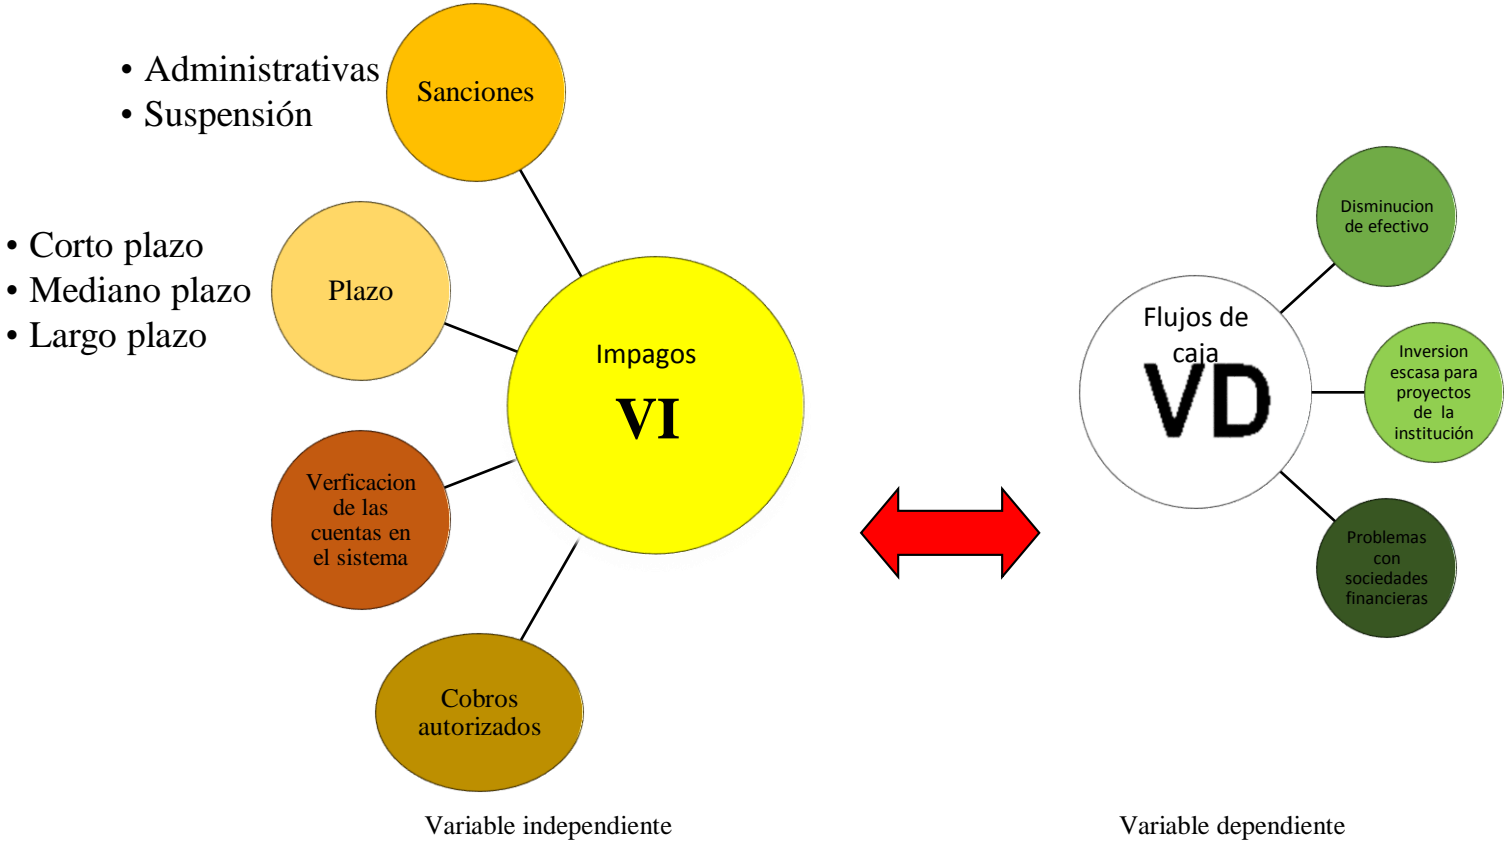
• Administrativas
• Suspensión

Sanciones

• Corto plazo
• Mediano plazo
• Largo plazo

Plazo

Impagos
VI

Verficacion de las cuentas en el sistema

Cobros autorizados

Variable independiente

Flujos de caja
VD

Disminucion de efectivo

Inversion escasa para proyectos de la institución

Problemas con sociedades financieras

Variable dependiente